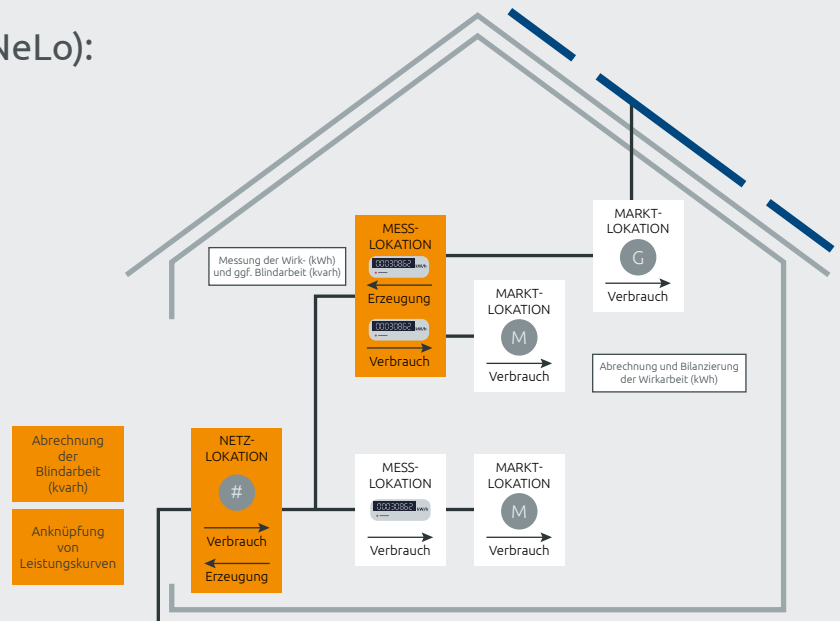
NeLo):

MESS-
LOKATION

Messung der Wirk- (kWh) und ggf. Blindarbeit (kvarh)

00030862 kWh

Erzeugung

00030862 kWh

Verbrauch

MARKT-
LOKATION

G

Verbrauch

MARKT-
LOKATION

M

Verbrauch

Abrechnung und Bilanzierung der Wirkarbeit (kWh)

Abrechnung der Blindarbeit (kvarh)

Anknüpfung von Leistungskurven

NETZ-
LOKATION

#

Verbrauch

Erzeugung

MESS-
LOKATION

00030862 kWh

Verbrauch

MARKT-
LOKATION

M

Verbrauch